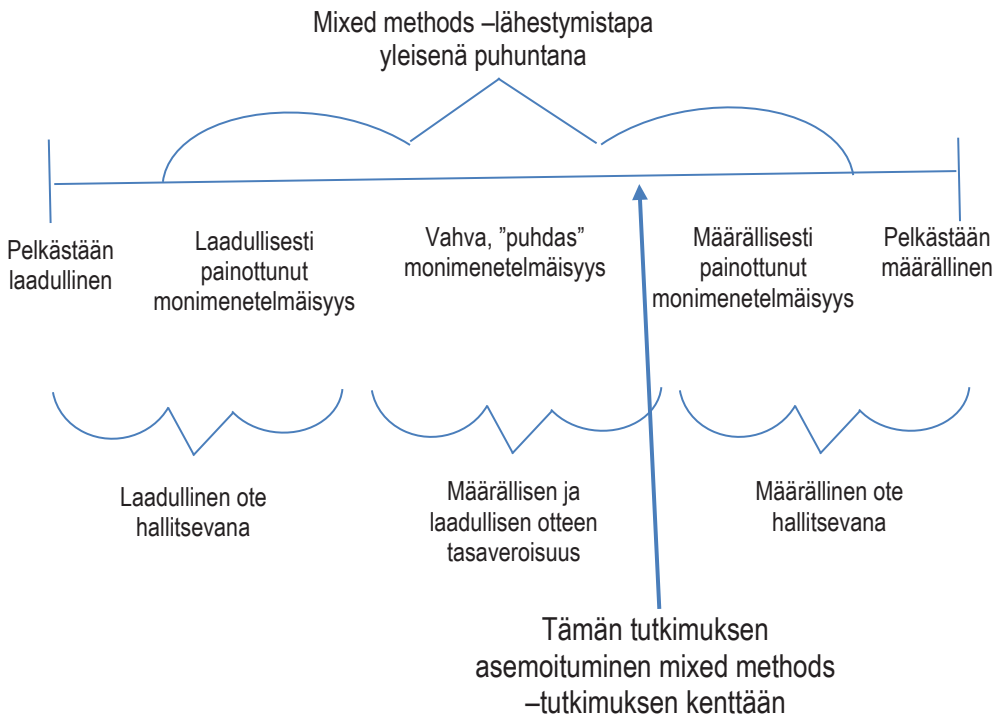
Mixed methods –lähestymistapa yleisenä puhuntana

Pelkästään laadullinen

Laadullisesti painottunut monimenetelmäisyys

Vahva, ”puhdas” monimenetelmäisyys

Määrällisesti painottunut monimenetelmäisyys

Pelkästään määrällinen

Laadullinen ote hallitsevana

Määrällisen ja laadullisen otteen tasaveroisuus

Määrällinen ote hallitsevana

Tämän tutkimuksen asemoituminen mixed methods –tutkimuksen kenttään